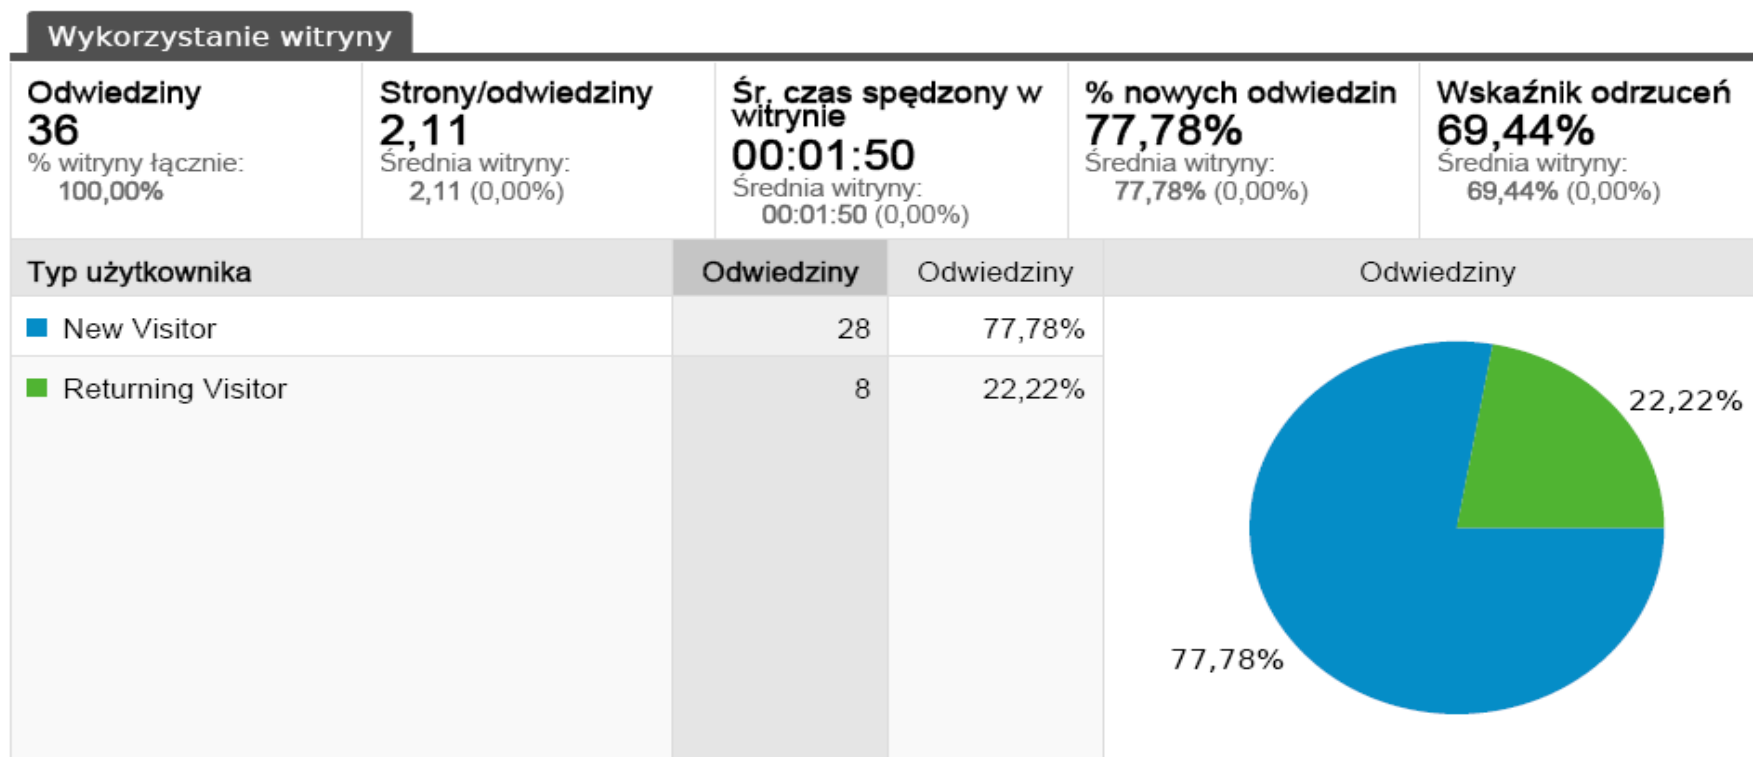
Wykorzystanie witryny

Odwiedziny
36
% witryny łącznie:
100,00%

Strony/odwiedziny
2,11
Średnia witryny:
2,11 (0,00%)

Śr. czas spędzony w witrynie
00:01:50
Średnia witryny:
00:01:50 (0,00%)

% nowych odwiedzin
77,78%
Średnia witryny:
77,78% (0,00%)

Wskaźnik odrzuceń
69,44%
Średnia witryny:
69,44% (0,00%)

| Typ użytkownika | Odwiedziny | Odwiedziny | Odwiedziny |
|---|---|---|---|
| New Visitor | 28 | 77,78% | |
| Returning Visitor | 8 | 22,22% | |

22,22%
77,78%